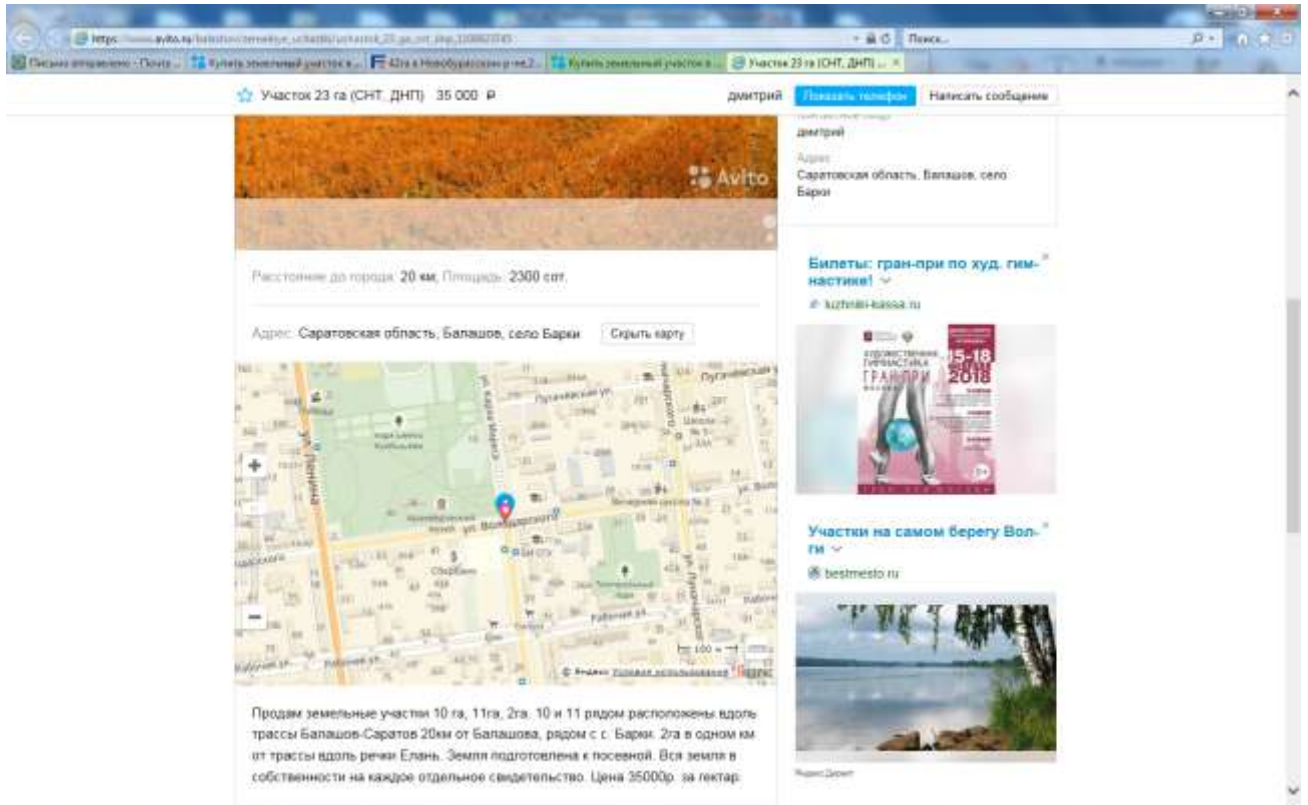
https://www.avito.ru/balashov/zemelnye_uchastki/uchastok_23_ga_snt_dnp_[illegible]
Поиск...
Письмо отправлено - Почта ... | Купить земельный участок в... | 42га в Новобурасском р-не,2... | Купить земельный участок в... | Участок 23 га (СНТ, ДНП) ...

Участок 23 га (СНТ, ДНП) 35 000 ₽
дмитрий Показать телефон Написать сообщение

дмитрий
Адрес
Саратовская область, Балашов, село Барки

Avito

Расстояние до города: 20 км, Площадь: 2300 сот.

Адрес: Саратовская область, Балашов, село Барки Скрыть карту

Пугачевская ул.
ул. Карла Маркса
ул. Ленина
ул. Володарского
ул. Пугачевская
Рабочая ул.
Сбербанк
© Яндекс Условия использования

Продам земельные участки 10 га, 11га, 2га. 10 и 11 рядом расположены вдоль трассы Балашов-Саратов 20км от Балашова, рядом с с. Барки. 2га в одном км от трассы вдоль речки Елань. Земля подготовлена к посевной. Вся земля в собственности на каждое отдельное свидетельство. Цена 35000р. за гектар.

Билеты: гран-при по худ. гимнастике!
kuzhnitr-kassa.ru
ХУДОЖЕСТВЕННАЯ ГИМНАСТИКА ГРАН-ПРИ 15-18 2018

Участки на самом берегу Волги
bestmesto.ru

Яндекс.Директ